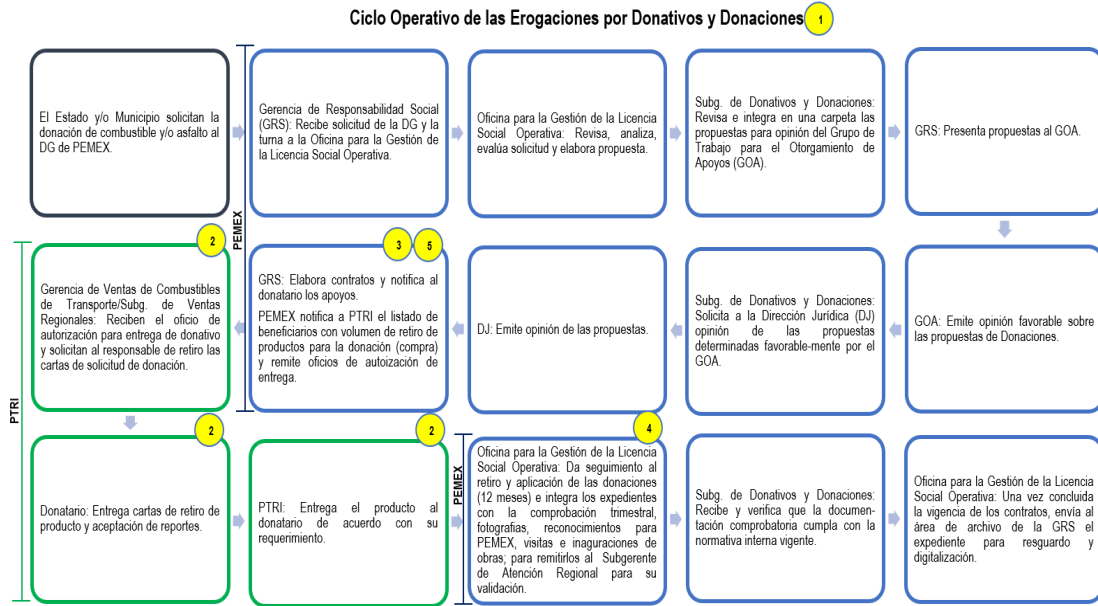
Ciclo Operativo de las Erogaciones por Donativos y Donaciones 1

PEMEX

El Estado y/o Municipio solicitan la donación de combustible y/o asfalto al DG de PEMEX.

Gerencia de Responsabilidad Social (GRS): Recibe solicitud de la DG y la turna a la Oficina para la Gestión de la Licencia Social Operativa.

Oficina para la Gestión de la Licencia Social Operativa: Revisa, analiza, evalúa solicitud y elabora propuesta.

Subg. de Donativos y Donaciones: Revisa e integra en una carpeta las propuestas para opinión del Grupo de Trabajo para el Otorgamiento de Apoyos (GOA).

GRS: Presenta propuestas al GOA.

PTRI

2

Gerencia de Ventas de Combustibles de Transporte/Subg. de Ventas Regionales: Reciben el oficio de autorización para entrega de donativo y solicitan al responsable de retiro las cartas de solicitud de donación.

3 5

GRS: Elabora contratos y notifica al donatario los apoyos.

PEMEX notifica a PTRI el listado de beneficiarios con volumen de retiro de productos para la donación (compra) y remite oficios de autoización de entrega.

DJ: Emite opinión de las propuestas.

Subg. de Donativos y Donaciones: Solicita a la Dirección Jurídica (DJ) opinión de las propuestas determinadas favorable-mente por el GOA.

GOA: Emite opinión favorable sobre las propuestas de Donaciones.

2

Donatario: Entrega cartas de retiro de producto y aceptación de reportes.

2

PTRI: Entrega el producto al donatario de acuerdo con su requerimiento.

PEMEX

4

Oficina para la Gestión de la Licencia Social Operativa: Da seguimiento al retiro y aplicación de las donaciones (12 meses) e integra los expedientes con la comprobación trimestral, fotografías, reconocimientos para PEMEX, visitas e inauguraciones de obras; para remitirlos al Subgerente de Atención Regional para su validación.

Subg. de Donativos y Donaciones: Recibe y verifica que la documentación comprobatoria cumpla con la normativa interna vigente.

Oficina para la Gestión de la Licencia Social Operativa: Una vez concluida la vigencia de los contratos, envía al área de archivo de la GRS el expediente para resguardo y digitalización.